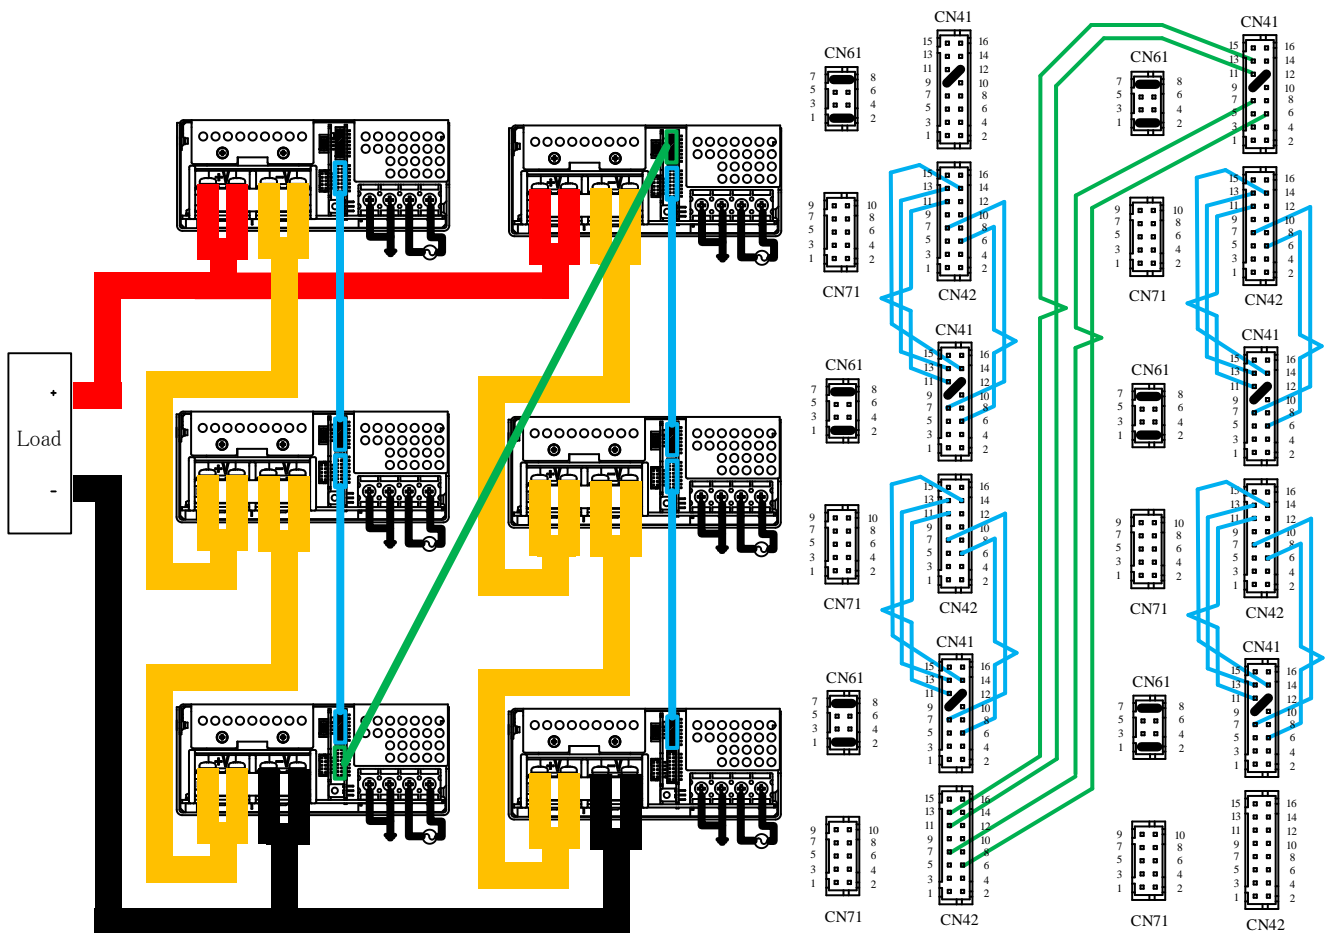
Load
+
-

CN61
7 5 3 1
8 6 4 2
CN41
15 13 11 9 7 5 3 1
16 14 12 10 8 6 4 2
CN71
9 7 5 3 1
10 8 6 4 2
CN42
15 13 11 9 7 5 3 1
16 14 12 10 8 6 4 2

CN61
7 5 3 1
8 6 4 2
CN41
15 13 11 9 7 5 3 1
16 14 12 10 8 6 4 2
CN71
9 7 5 3 1
10 8 6 4 2
CN42
15 13 11 9 7 5 3 1
16 14 12 10 8 6 4 2

CN61
7 5 3 1
8 6 4 2
CN41
15 13 11 9 7 5 3 1
16 14 12 10 8 6 4 2
CN71
9 7 5 3 1
10 8 6 4 2
CN42
15 13 11 9 7 5 3 1
16 14 12 10 8 6 4 2

CN41
15 13 11 9 7 5 3 1
16 14 12 10 8 6 4 2
CN61
7 5 3 1
8 6 4 2
CN71
9 7 5 3 1
10 8 6 4 2
CN42
15 13 11 9 7 5 3 1
16 14 12 10 8 6 4 2

CN61
7 5 3 1
8 6 4 2
CN41
15 13 11 9 7 5 3 1
16 14 12 10 8 6 4 2
CN71
9 7 5 3 1
10 8 6 4 2
CN42
15 13 11 9 7 5 3 1
16 14 12 10 8 6 4 2

CN61
7 5 3 1
8 6 4 2
CN41
15 13 11 9 7 5 3 1
16 14 12 10 8 6 4 2
CN71
9 7 5 3 1
10 8 6 4 2
CN42
15 13 11 9 7 5 3 1
16 14 12 10 8 6 4 2